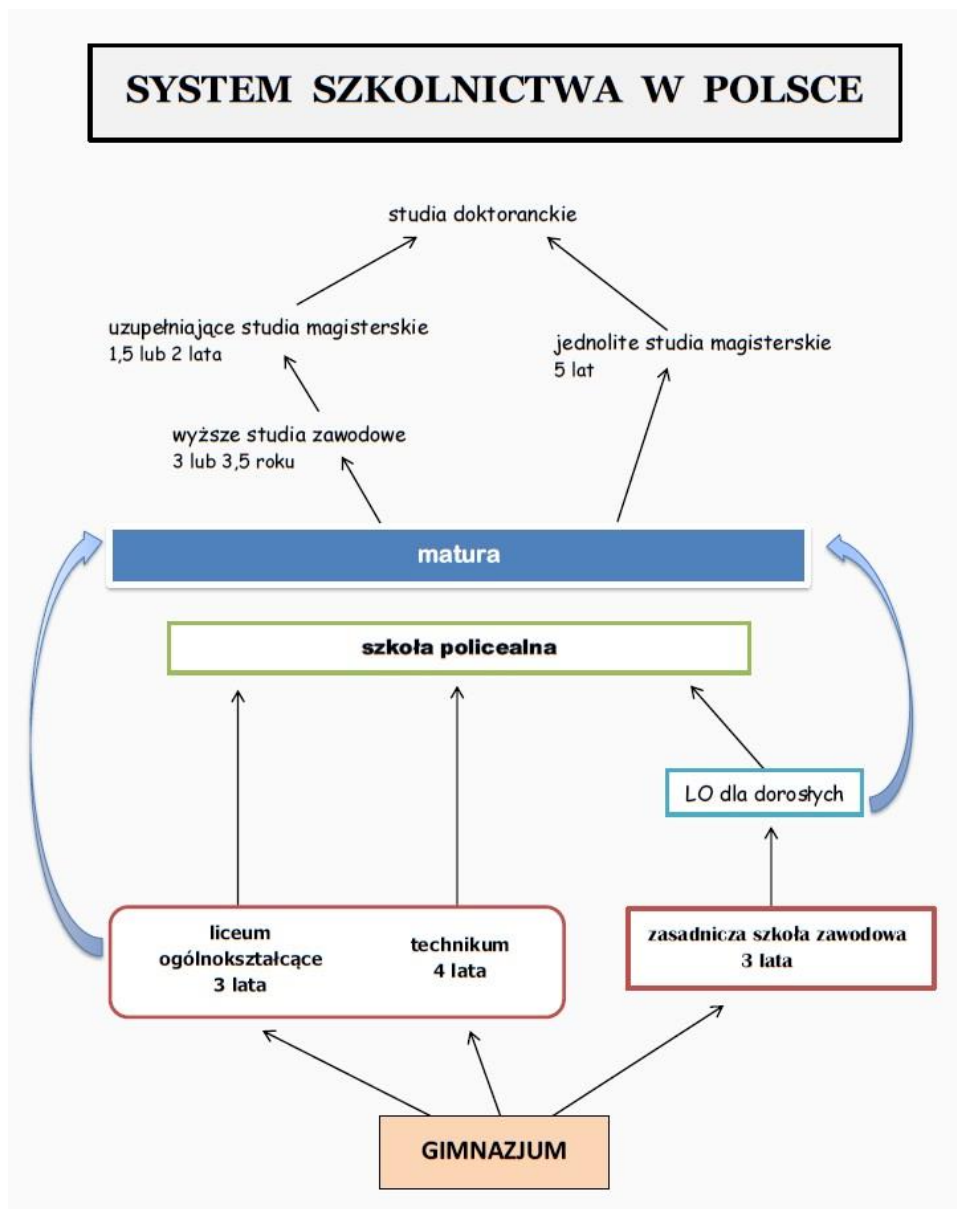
SYSTEM SZKOLNICTWA W POLSCE

studia doktoranckie

uzupełniające studia magisterskie
1,5 lub 2 lata

jednolite studia magisterskie
5 lat

wyższe studia zawodowe
3 lub 3,5 roku

matura

szkoła policealna

LO dla dorosłych

liceum ogólnokształcące
3 lata

technikum
4 lata

zasadnicza szkoła zawodowa
3 lata

GIMNAZJUM